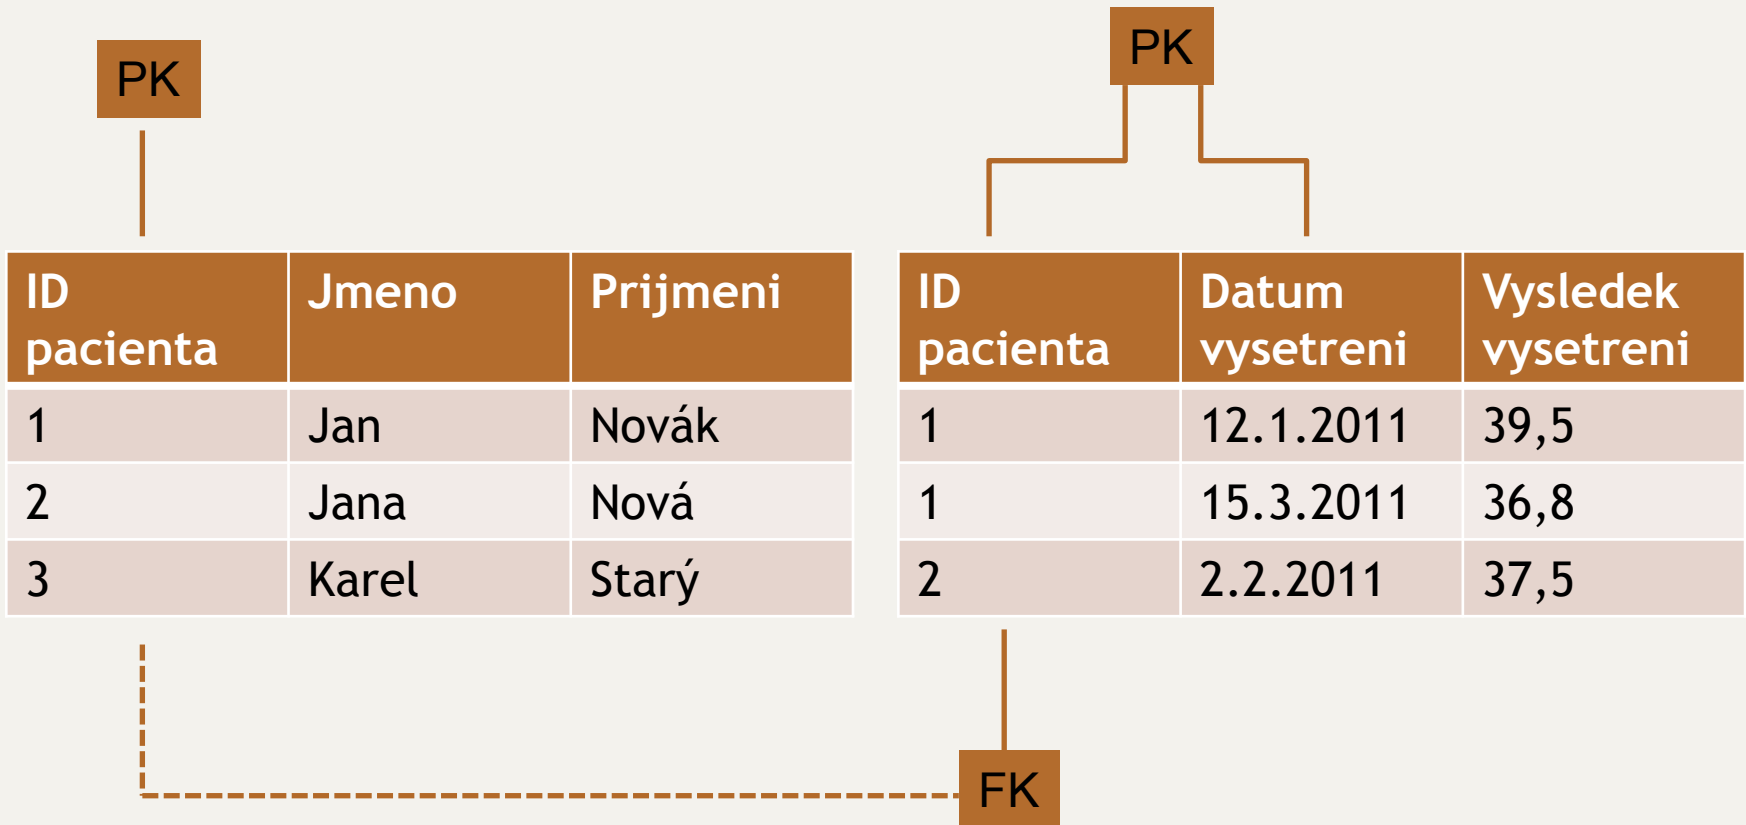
PK

PK

| ID pacienta | Jmeno | Prijmeni |
|---|---|---|
| 1 | Jan | Novák |
| 2 | Jana | Nová |
| 3 | Karel | Starý |

| ID pacienta | Datum vysetreni | Vysledek vysetreni |
|---|---|---|
| 1 | 12.1.2011 | 39,5 |
| 1 | 15.3.2011 | 36,8 |
| 2 | 2.2.2011 | 37,5 |

FK